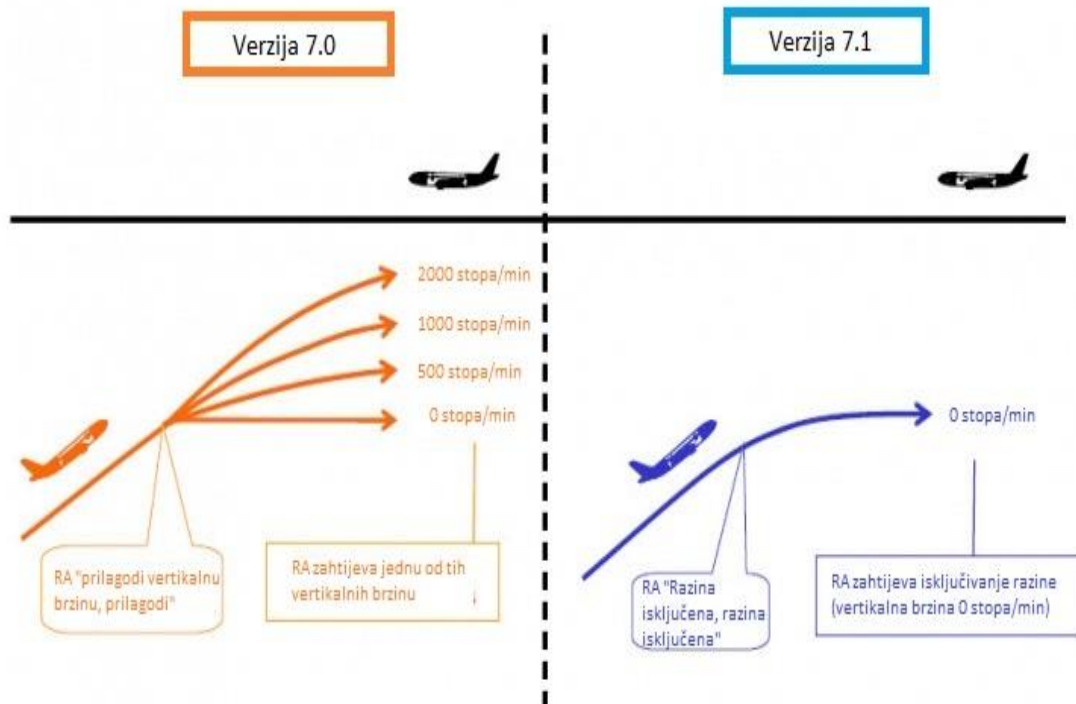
Verzija 7.0

Verzija 7.1

2000 stopa/min

1000 stopa/min

500 stopa/min

0 stopa/min

RA "prilagodi vertikalnu brzinu, prilagodi"

RA zahtijeva jednu od tih vertikalnih brzinu

0 stopa/min

RA "Razina isključena, razina isključena"

RA zahtijeva isključivanje razine (vertikalna brzina 0 stopa/min)